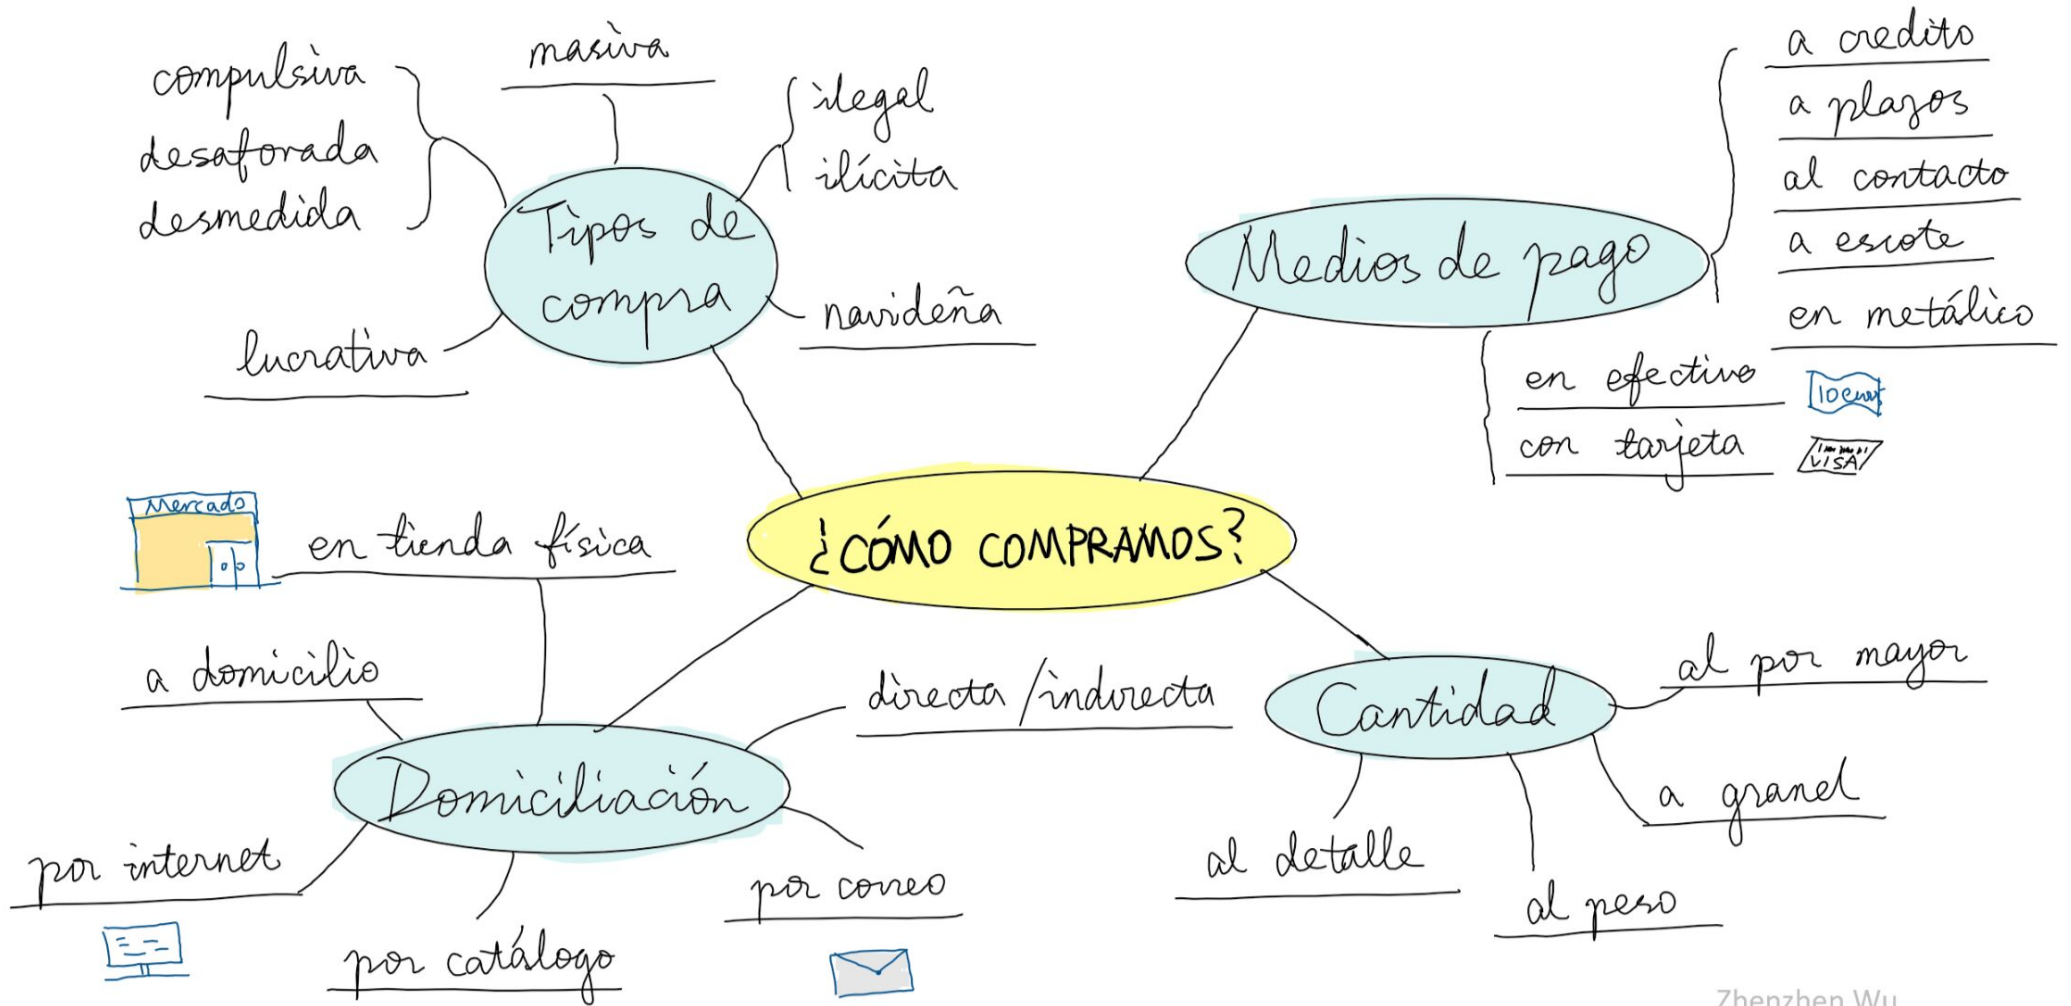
¿CÓMO COMPRAMOS?

Tipos de compra
compulsiva
desaforada
desmedida
masiva
ilegal
ilícita
navideña
lucrativa

Medios de pago
a credito
a plazos
al contacto
a escote
en metálico
en efectivo
10eur
con tarjeta
VISA

Domiciliación
Mercado
en tienda física
a domicilio
directa / indirecta
por internet
por catálogo
por correo

Cantidad
al por mayor
a granel
al detalle
al peso

Zhenzhen Wu